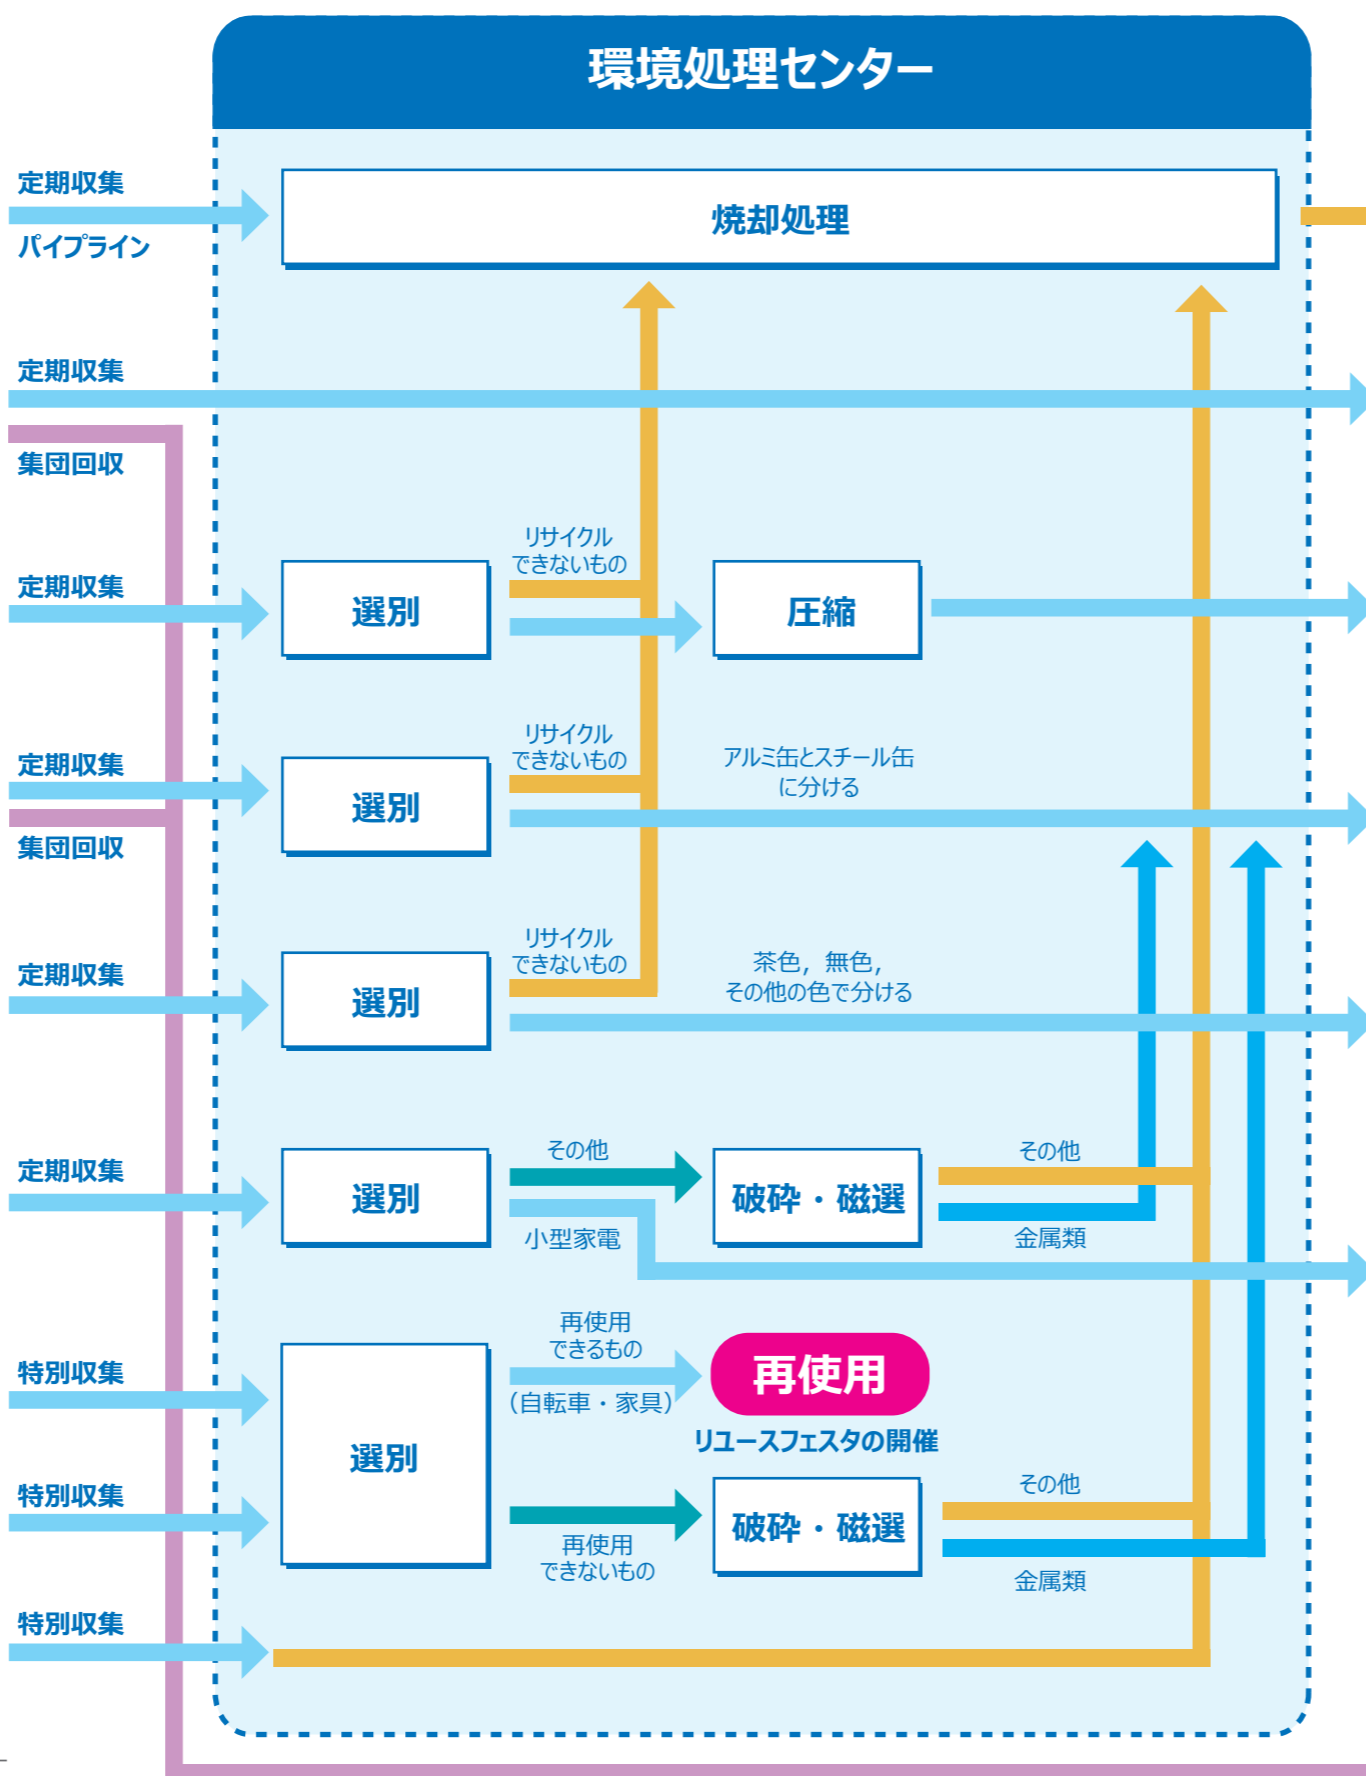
環境処理センター

定期収集
パイプライン

焼却処理

定期収集

集団回収

定期収集

選別

リサイクル
できないもの

圧縮

定期収集

集団回収

選別

リサイクル
できないもの

アルミ缶とスチール缶
に分ける

定期収集

選別

リサイクル
できないもの

茶色，無色，
その他の色で分ける

定期収集

選別

その他

破砕・磁選

その他

金属類

小型家電

特別収集

特別収集

選別

再使用
できるもの
（自転車・家具）

再使用

リユースフェスタの開催

破砕・磁選

その他

金属類

再使用
できないもの

特別収集